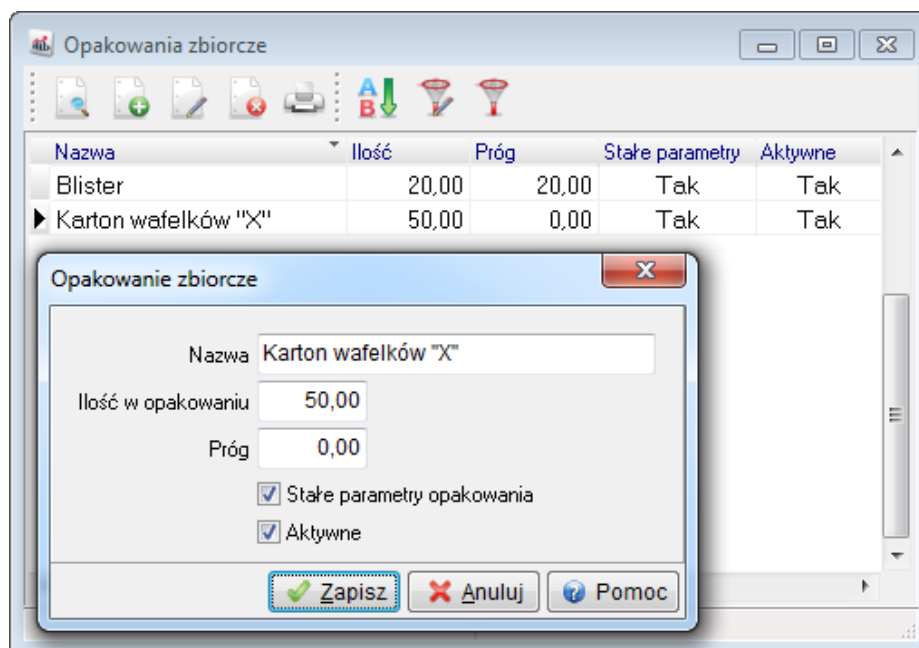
Opakowania zbiorcze

| Nazwa | Ilość | Próg | Stałe parametry | Aktywne |
|---|---|---|---|---|
| Blister | 20,00 | 20,00 | Tak | Tak |
| Karton wafelków "X" | 50,00 | 0,00 | Tak | Tak |

Opakowanie zbiorcze

Nazwa Karton wafelków "X"

Ilość w opakowaniu 50,00

Próg 0,00

Stałe parametry opakowania

Aktywne

Zapisz Anuluj Pomoc